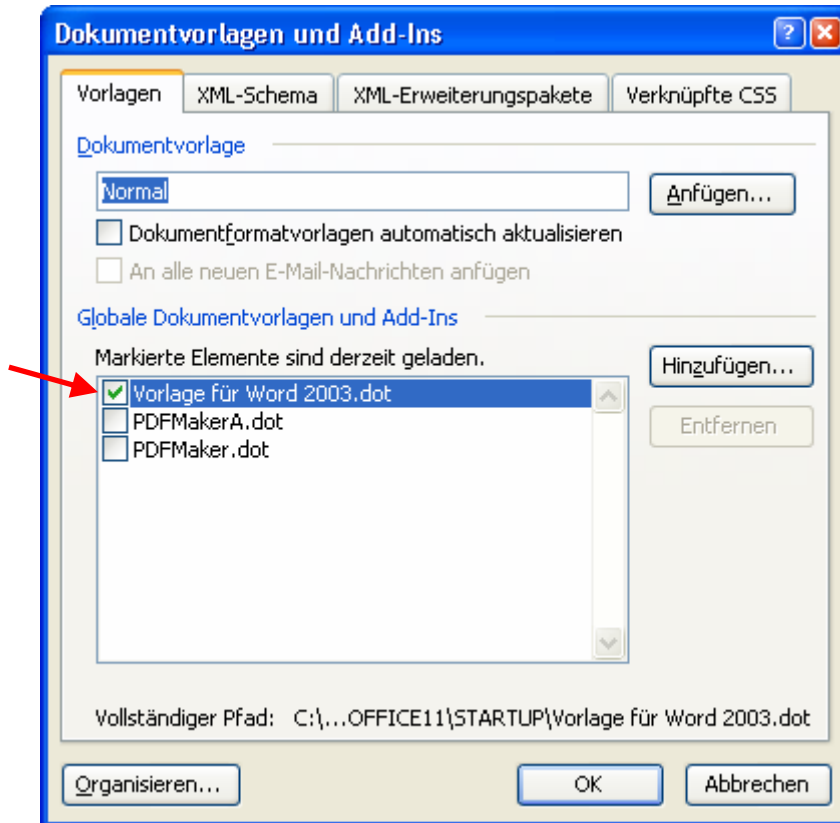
Dokumentvorlagen und Add-Ins

Vorlagen | XML-Schema | XML-Erweiterungspakete | Verknüpfte CSS

Dokumentvorlage

Normal

Anfügen...

Dokumentformatvorlagen automatisch aktualisieren

An alle neuen E-Mail-Nachrichten anfügen

Globale Dokumentvorlagen und Add-Ins

Markierte Elemente sind derzeit geladen.

Vorlage für Word 2003.dot
PDFMakerA.dot
PDFMaker.dot

Hinzufügen...

Entfernen

Vollständiger Pfad: C:\...OFFICE11\STARTUP\Vorlage für Word 2003.dot

Organisieren...

OK

Abbrechen